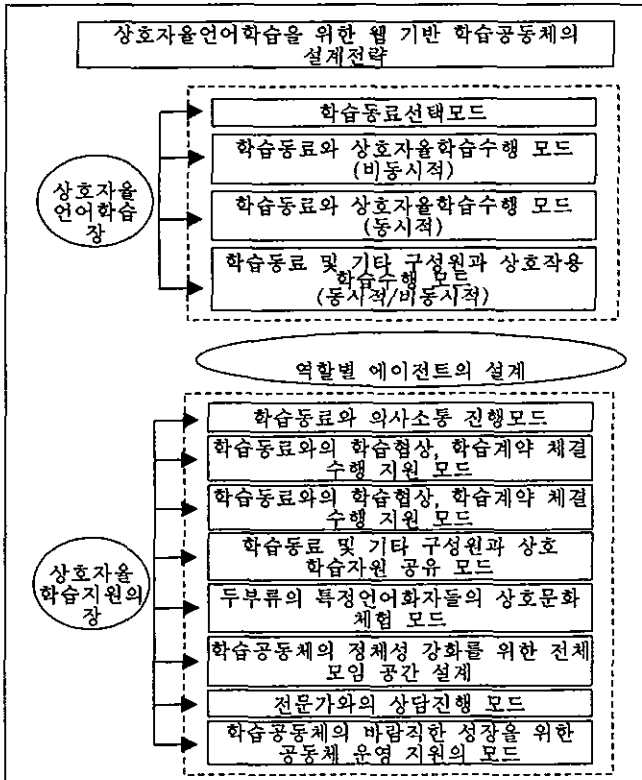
상호자율언어학습을 위한 웹 기반 학습공동체의 설계전략

상호자율 언어학습 장

학습동료선택모드

학습동료와 상호자율학습수행 모드 (비동시적)

학습동료와 상호자율학습수행 모드 (동시적)

학습동료 및 기타 구성원과 상호작용 학습수행 모드 (동시적/비동시적)

역할별 에이전트의 설계

상호자율 학습지원의 장

학습동료와 의사소통 진행모드

학습동료와의 학습협상, 학습계약 체결 수행 지원 모드

학습동료와의 학습협상, 학습계약 체결 수행 지원 모드

학습동료 및 기타 구성원과 상호 학습자원 공유 모드

두부류의 특정언어화자들의 상호문화 체험 모드

학습공동체의 정체성 강화를 위한 전체 모임 공간 설계

전문가와의 상담진행 모드

학습공동체의 바람직한 성장을 위한 공동체 운영 지원의 모드